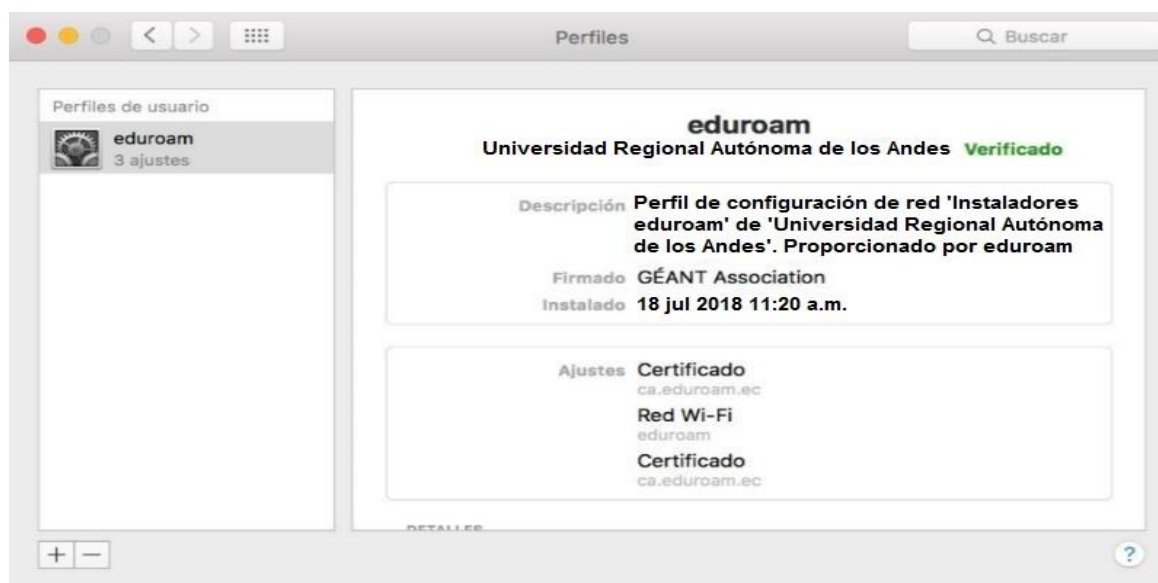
Perfiles

Buscar

Perfiles de usuario

eduroam
3 ajustes

eduroam
Universidad Regional Autónoma de los Andes Verificado

Descripción Perfil de configuración de red 'Instaladores eduroam' de 'Universidad Regional Autónoma de los Andes'. Proporcionado por eduroam

Firmado GÉANT Association

Instalado 18 jul 2018 11:20 a.m.

Ajustes Certificado
ca.eduroam.ec
Red Wi-Fi
eduroam
Certificado
ca.eduroam.ec

DETALLES

+ −

?